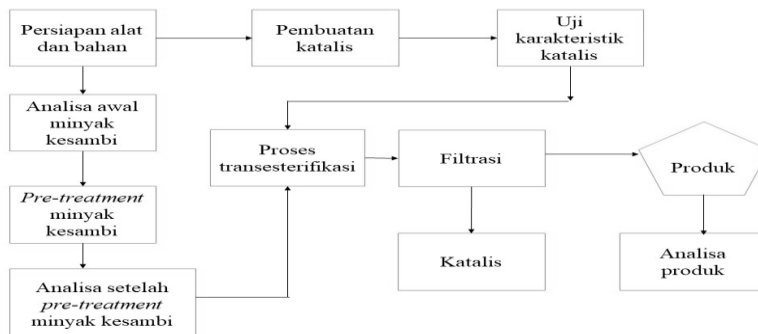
Persiapan alat dan bahan

Pembuatan katalis

Uji karakteristik katalis

Analisa awal minyak kesambi

Proses transesterifikasi

Filtrasi

Produk

Pre-treatment minyak kesambi

Katalis

Analisa produk

Analisa setelah pre-treatment minyak kesambi